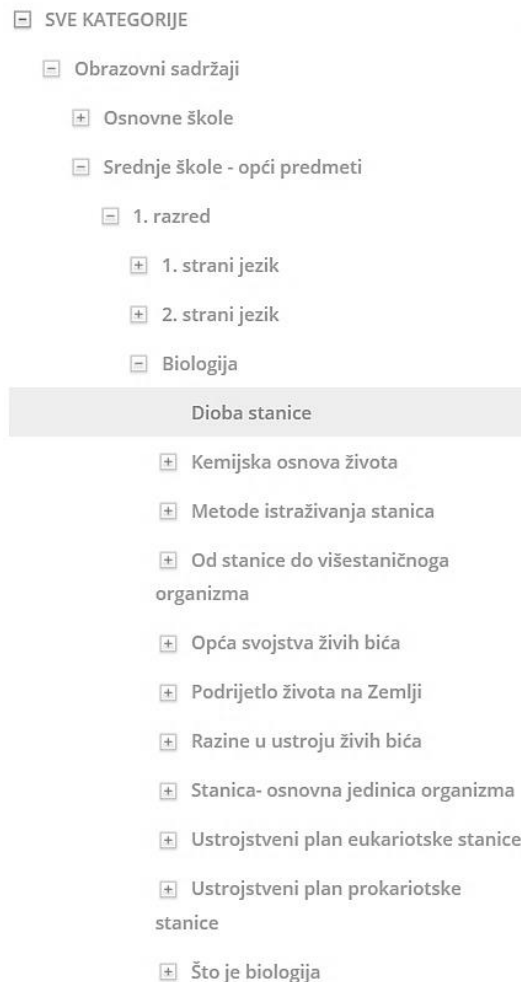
SVE KATEGORIJE

Obrazovni sadržaji

Osnovne škole

Srednje škole - opći predmeti

1. razred

1. strani jezik

2. strani jezik

Biologija

Dioba stanice

Kemijska osnova života

Metode istraživanja stanica

Od stanice do višestaničnoga organizma

Opća svojstva živih bića

Podrijetlo života na Zemlji

Razine u ustroju živih bića

Stanica- osnovna jedinica organizma

Ustrojstveni plan eukariotske stanice

Ustrojstveni plan prokariotske stanice

Što je biologija